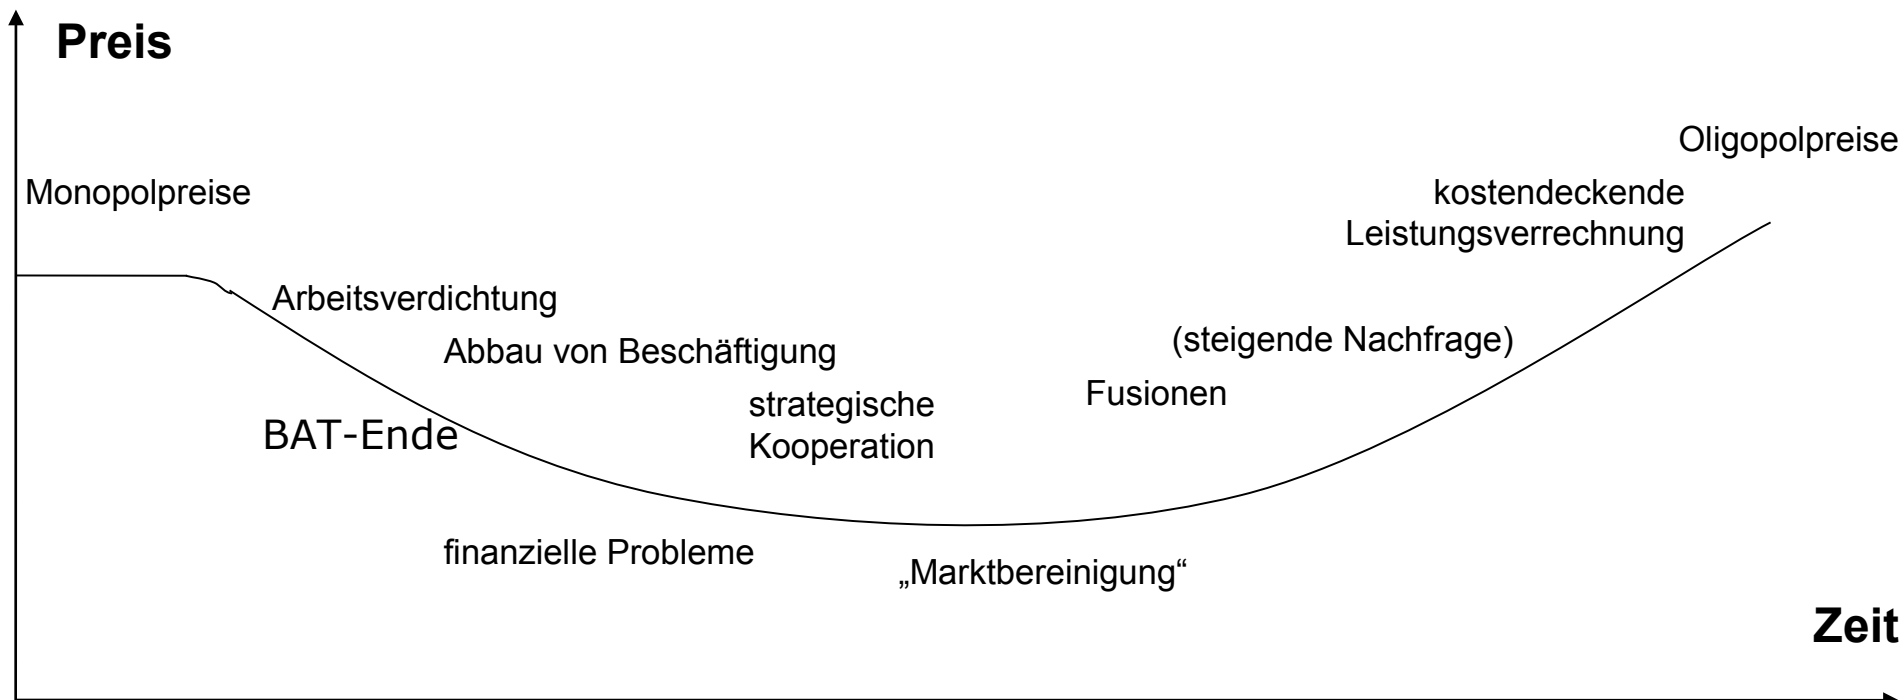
Preis

Oligopolpreise

Monopolpreise

kostendeckende Leistungsverrechnung

Arbeitsverdichtung

(steigende Nachfrage)

Abbau von Beschäftigung

Fusionen

strategische Kooperation

BAT-Ende

finanzielle Probleme

„Marktbereinigung“

Zeit